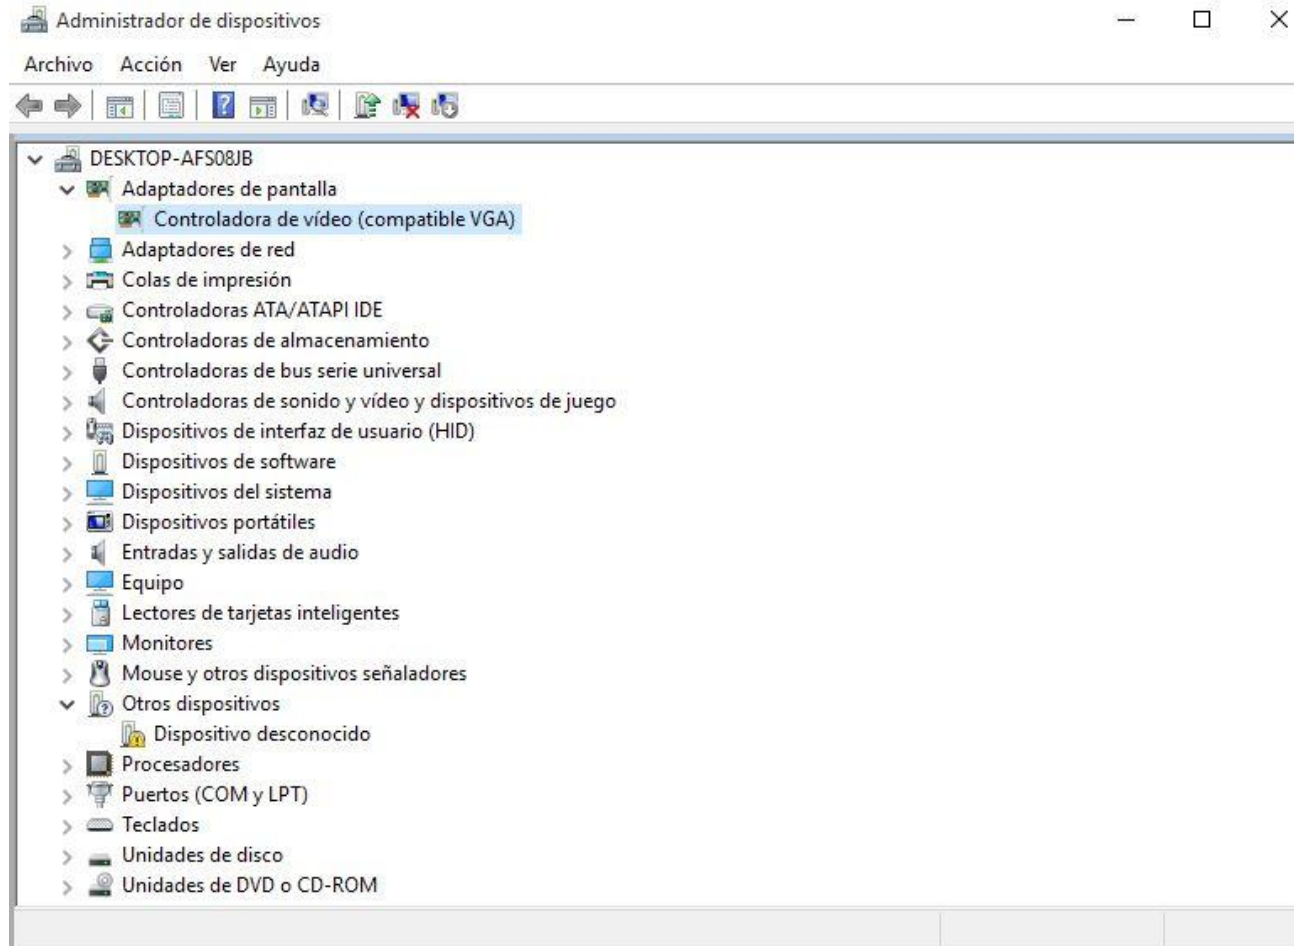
Administrador de dispositivos

Archivo Acción Ver Ayuda

DESKTOP-AFS08JB
Adaptadores de pantalla
Controladora de vídeo (compatible VGA)
Adaptadores de red
Colas de impresión
Controladoras ATA/ATAPI IDE
Controladoras de almacenamiento
Controladoras de bus serie universal
Controladoras de sonido y vídeo y dispositivos de juego
Dispositivos de interfaz de usuario (HID)
Dispositivos de software
Dispositivos del sistema
Dispositivos portátiles
Entradas y salidas de audio
Equipo
Lectores de tarjetas inteligentes
Monitores
Mouse y otros dispositivos señaladores
Otros dispositivos
Dispositivo desconocido
Procesadores
Puertos (COM y LPT)
Teclados
Unidades de disco
Unidades de DVD o CD-ROM